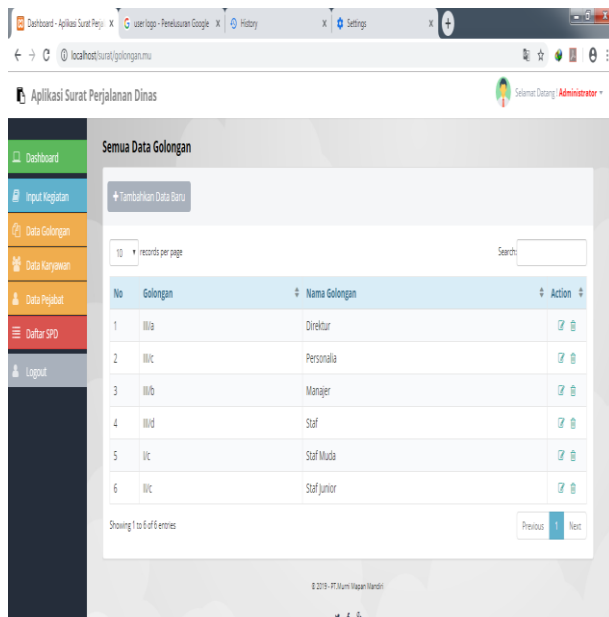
Dashboard - Aplikasi Surat Perja | user logo - Penelusuran Google | History | Settings

localhost/surat/golongan.mu

Aplikasi Surat Perjalanan Dinas

Selamat Datang | Administrator

Dashboard
Input Kegiatan
Data Golongan
Data Karyawan
Data Pejabat
Daftar SPD
Logout

Semua Data Golongan

+ Tambahkan Data Baru

10 records per page

Search:

| No | Golongan | Nama Golongan | Action |
|---|---|---|---|
| 1 | III/a | Direktur | |
| 2 | III/c | Personalia | |
| 3 | III/b | Manajer | |
| 4 | III/d | Staf | |
| 5 | I/c | Staf Muda | |
| 6 | II/c | Staf Junior | |

Showing 1 to 6 of 6 entries

Previous 1 Next

© 2019 - PT. Murni Wapan Mandiri